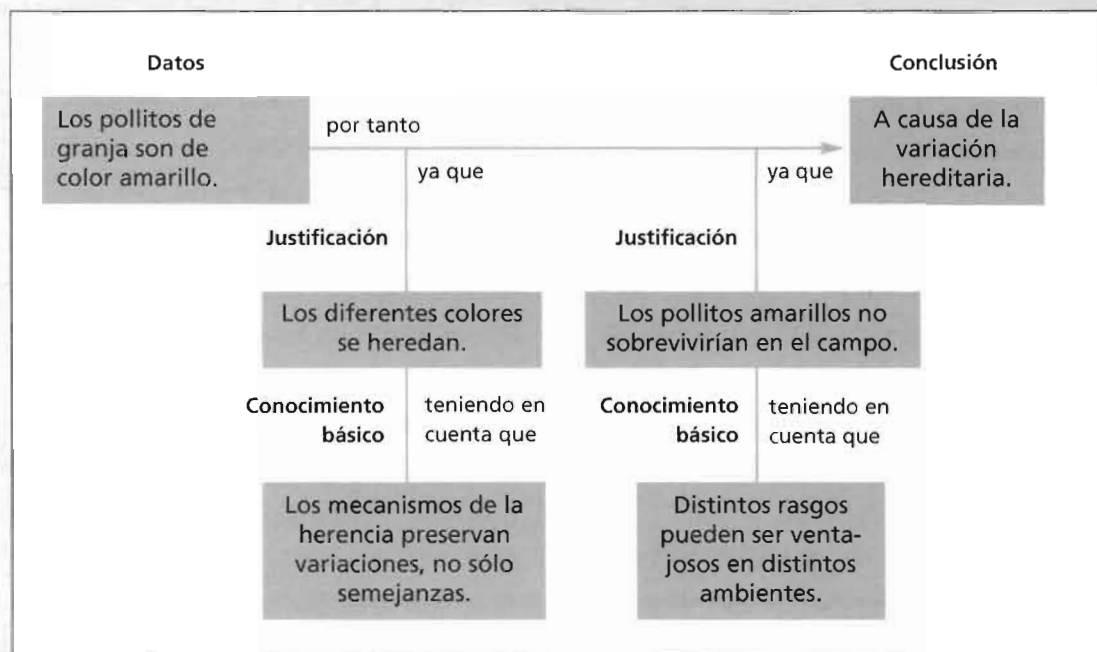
Datos

Conclusión

Los pollitos de granja son de color amarillo.

por tanto

A causa de la variación hereditaria.

ya que

ya que

Justificación

Justificación

Los diferentes colores se heredan.

Los pollitos amarillos no sobrevivirían en el campo.

Conocimiento básico

teniendo en cuenta que

Conocimiento básico

teniendo en cuenta que

Los mecanismos de la herencia preservan variaciones, no sólo semejanzas.

Distintos rasgos pueden ser ventajosos en distintos ambientes.